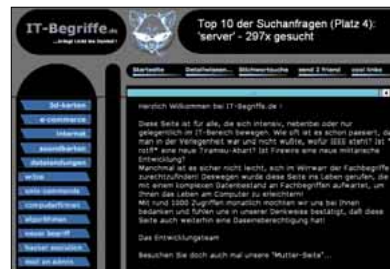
IT-Begriffe.de
...bringt Licht ins Dunkel !

Top 10 der Suchanfragen (Platz 4):
'server' - 297x gesucht

Startseite Detailwissen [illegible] Stichwortsuche send 2 friend cool links

3d-karten
e-commerce
internet
soundkarten
datenendungen
wlan
unix commands
computerfirmen
algorithmen
neuer begriff
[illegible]
mail an admin

Herzlich Willkommen bei IT-Begriffe.de !

Diese Seite ist für alle, die sich intensiv, nebenbei oder nur gelegentlich im IT-Bereich bewegen. Wie oft ist es schon passiert, das man in der Verlegenheit war und nicht wußte, wofür IEEE steht? Ist "rot?" eine neue Trainee-Abart? Ist Firewire eine neue militärische Entwicklung?
Manchmal ist es sicher nicht leicht, sich im Wirrwarr der Fachbegriffe zurechtzufinden! Deswegen wurde diese Seite ins Leben gerufen, die mit einem komplexen Datenbestand an Fachbegriffen aufwartet, um Ihnen das Leben am Computer zu erleichtern!
Mit rund 1000 Zugriffen monatlich möchten wir uns bei Ihnen bedanken und fühlen uns in unserer Denkweise bestätigt, daß diese Seite auch weiterhin eine Daseinsberechtigung hat!

Das Entwicklungsteam

Besuchen Sie doch auch mal unsere "Mutter-Seite"...